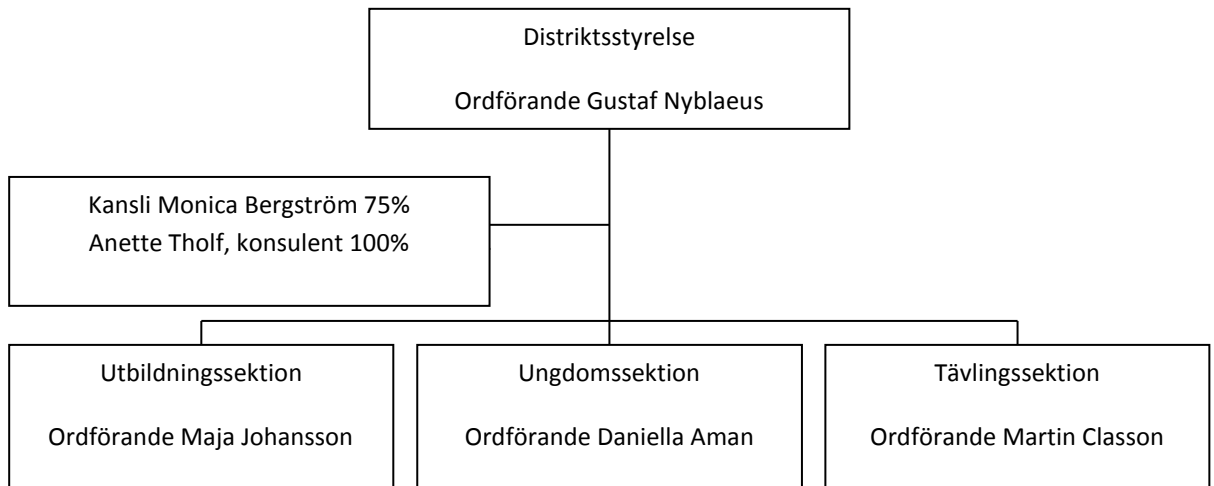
Distriktsstyrelse

Ordförande Gustaf Nyblaeus

Kansli Monica Bergström 75%
Anette Tholf, konsulent 100%

Utbildningssektion

Ordförande Maja Johansson

Ungdomssektion

Ordförande Daniella Aman

Tävlingssektion

Ordförande Martin Classon